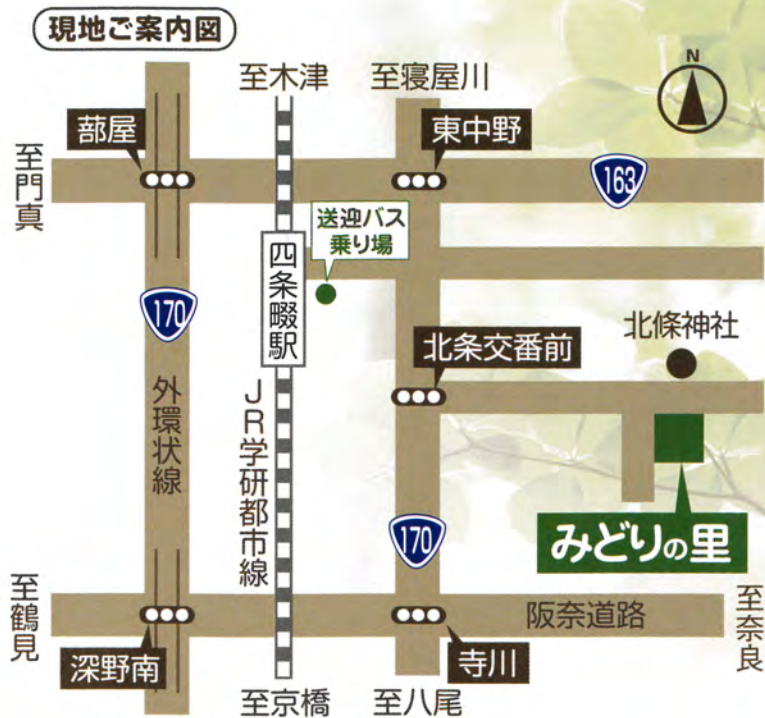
現地ご案内図

至木津

至寝屋川

N

蔀屋

東中野

至門真

163

送迎バス乗り場

四条畷駅

170

北条交番前

北條神社

外環状線

JR学研都市線

170

みどりの里

至鶴見

阪奈道路

至奈良

深野南

寺川

至京橋

至八尾